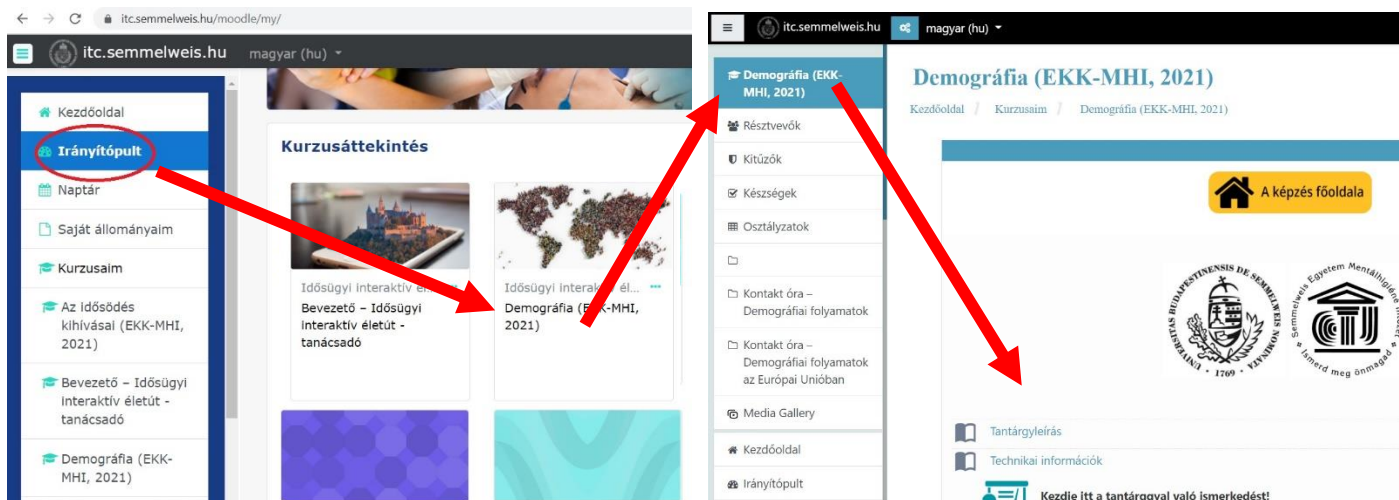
itc.semmelweis.hu/moodle/my/

itc.semmelweis.hu magyar (hu)

Kezdőoldal
Irányítópult
Naptár
Saját állományaim
Kurzusaim
Az idősödés kihívásai (EKK-MHI, 2021)
Bevezető – Idősügyi interaktív életút - tanácsadó
Demográfia (EKK-MHI, 2021)

Kurzusáttekintés

Idősügyi interaktív él...
Bevezető – Idősügyi interaktív életút - tanácsadó

Idősügyi interaktív él...
Demográfia (EKK-MHI, 2021)

itc.semmelweis.hu magyar (hu)

Demográfia (EKK-MHI, 2021)
Résztvevők
Kitűzők
Készségek
Osztályzatok
Kontakt óra – Demográfiai folyamatok
Kontakt óra – Demográfiai folyamatok az Európai Unióban
Media Gallery
Kezdőoldal
Irányítópult

Demográfia (EKK-MHI, 2021)
Kezdőoldal / Kurzusaim / Demográfia (EKK-MHI, 2021)

A képzés főoldala

UNIVERSITAS BUDAPESTINENSIS DE SEMMELWEIS NOMINATA 1769
Semmelweis Egyetem Mentálhigiéné Intézet Ismerd meg önmagad

Tantárgyleírás
Technikai információk
Kezdje itt a tantárggyal való ismerkedést!